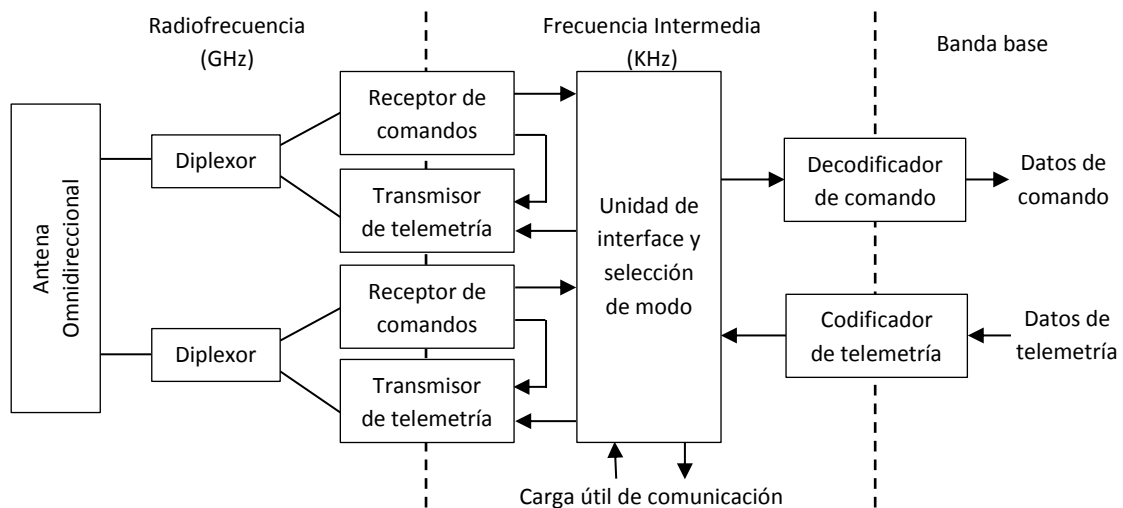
Radiofrecuencia (GHz)

Frecuencia Intermedia (KHz)

Banda base

Antena Omnidireccional

Diplexor

Diplexor

Receptor de comandos

Transmisor de telemetría

Receptor de comandos

Transmisor de telemetría

Unidad de interface y selección de modo

Decodificador de comando

Datos de comando

Codificador de telemetría

Datos de telemetría

Carga útil de comunicación